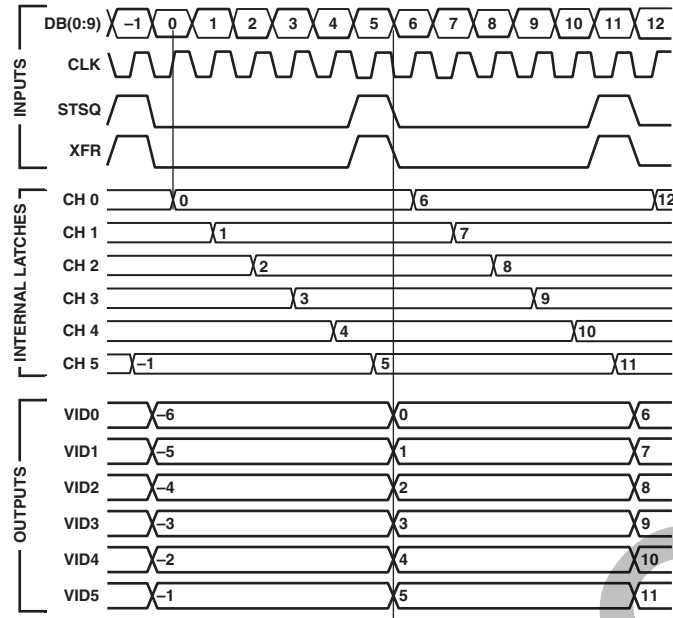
DB(0:9) –1 0 1 2 3 4 5 6 7 8 9 10 11 12

INPUTS
CLK
STSQ
XFR

INTERNAL LATCHES
CH 0 0 6 12
CH 1 1 7
CH 2 2 8
CH 3 3 9
CH 4 4 10
CH 5 –1 5 11

OUTPUTS
VID0 –6 0 6
VID1 –5 1 7
VID2 –4 2 8
VID3 –3 3 9
VID4 –2 4 10
VID5 –1 5 11